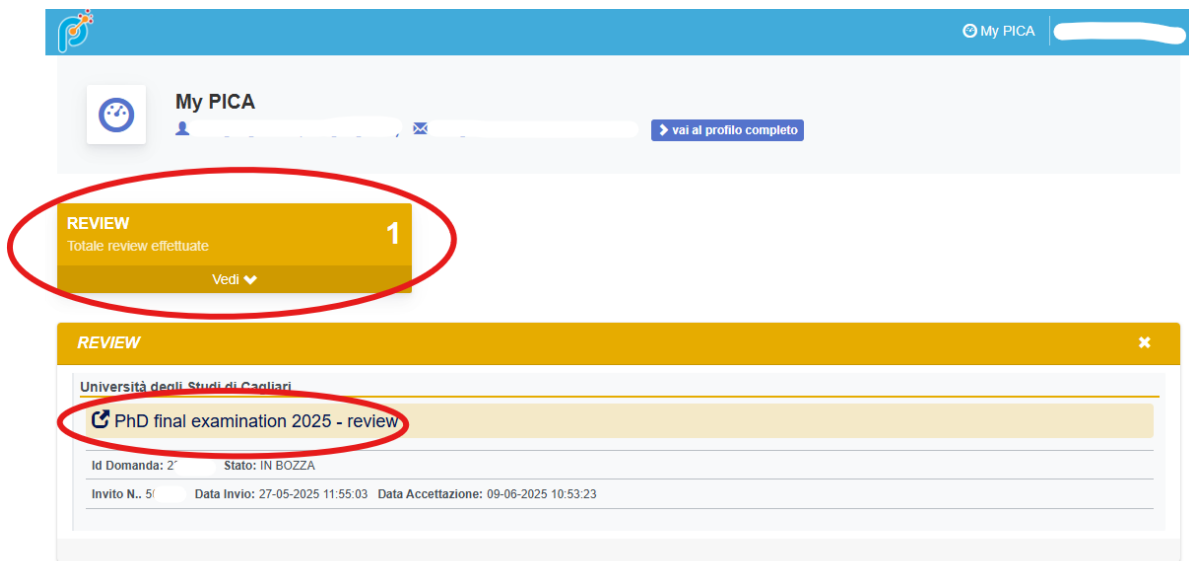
My PICA

My PICA

vai al profilo completo

REVIEW
Totale review effettuate
1
Vedi

REVIEW

Università degli Studi di Cagliari

PhD final examination 2025 - review

Id Domanda: 2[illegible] Stato: IN BOZZA

Invito N.. 5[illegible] Data Invio: 27-05-2025 11:55:03 Data Accettazione: 09-06-2025 10:53:23